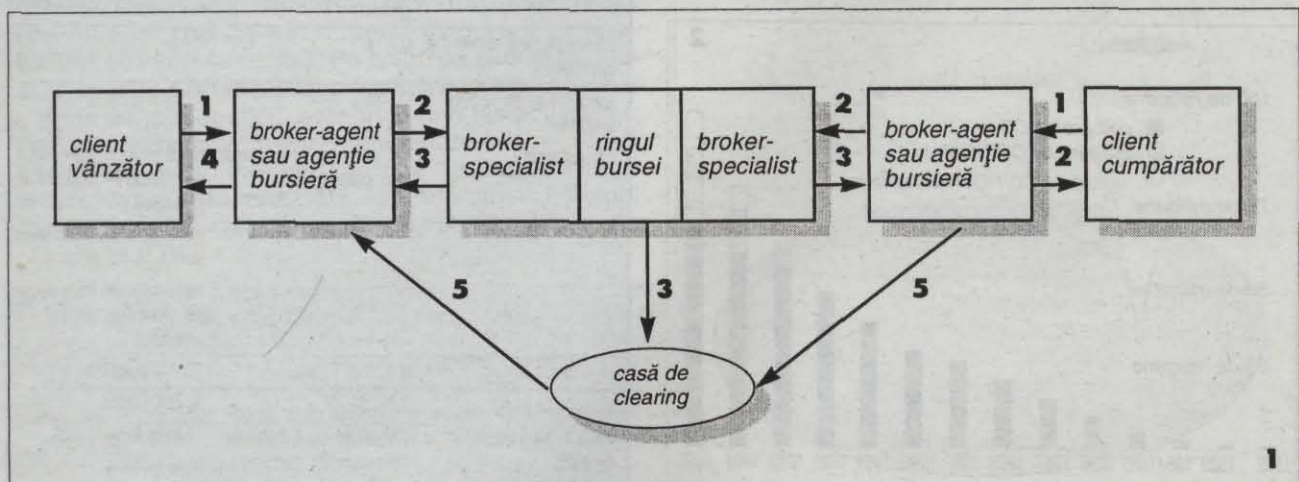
client vânzător

1

4

broker-agent sau agenţie bursieră

2

3

broker-specialist

ringul bursei

broker-specialist

2

3

broker-agent sau agenţie bursieră

1

2

client cumpărător

5

3

5

casă de clearing

1